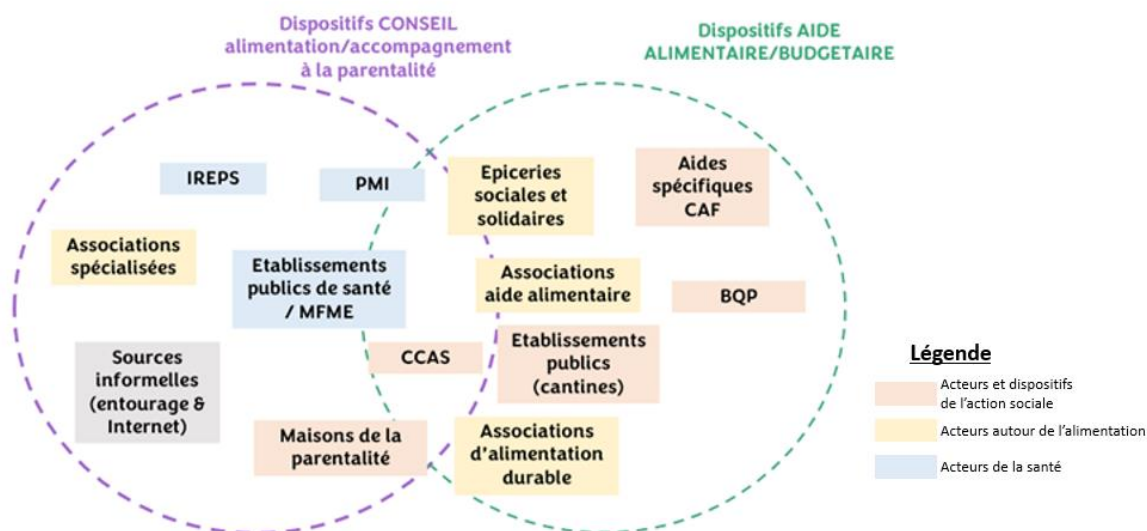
Dispositifs CONSEIL alimentation/accompagnement à la parentalité

Dispositifs AIDE ALIMENTAIRE/BUDGETAIRE

IREPS

PMI

Epiceries sociales et solidaires

Aides spécifiques CAF

Associations spécialisées

Etablissements publics de santé / MFME

Associations aide alimentaire

BQP

Sources informelles (entourage & Internet)

CCAS

Etablissements publics (cantines)

Maisons de la parentalité

Associations d'alimentation durable

Légende

Acteurs et dispositifs de l'action sociale

Acteurs autour de l'alimentation

Acteurs de la santé